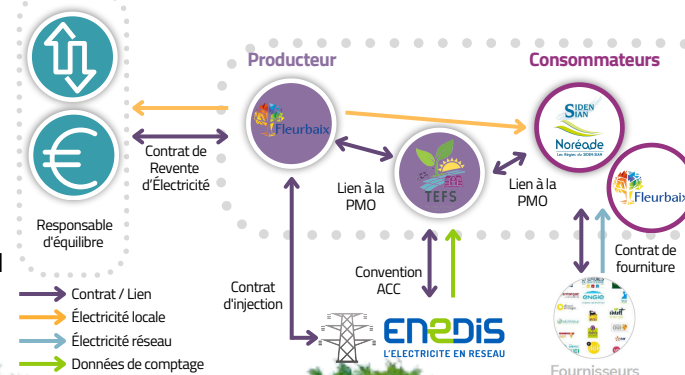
Producteur

Consommateurs

Contrat de Revente d'Électricité

Responsable d'équilibre

Fleurbaix

TEFS

SIDEN SIAN Noréade La Régie du SIDEN-SIAN

Fleurbaix

Lien à la PMO

Lien à la PMO

Contrat d'injection

Convention ACC

Contrat de fourniture

ENEDIS L'ELECTRICITE EN RESEAU

Fournisseurs

Contrat / Lien

Électricité locale

Électricité réseau

Données de comptage